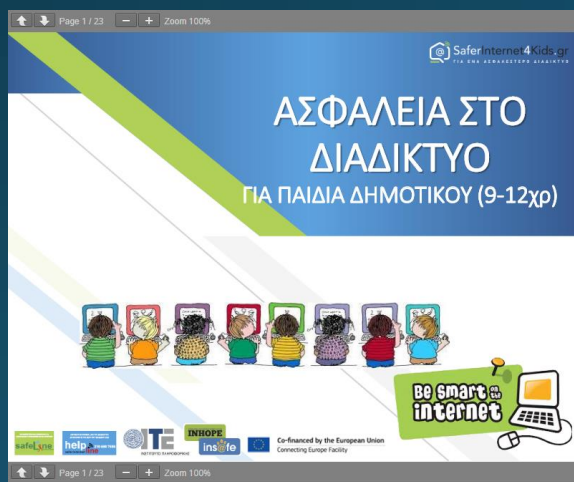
Page 1 / 23 − + Zoom 100%

SaferInternet4Kids.gr
ΓΙΑ ΕΝΑ ΑΣΦΑΛΕΣΤΕΡΟ ΔΙΑΔΙΚΤΥΟ

ΑΣΦΑΛΕΙΑ ΣΤΟ ΔΙΑΔΙΚΤΥΟ
ΓΙΑ ΠΑΙΔΙΑ ΔΗΜΟΤΙΚΟΥ (9-12χρ)

Be smart on the internet

safeline help line ITE INHOPE insafe

Co-financed by the European Union
Connecting Europe Facility

Page 1 / 23 − + Zoom 100%